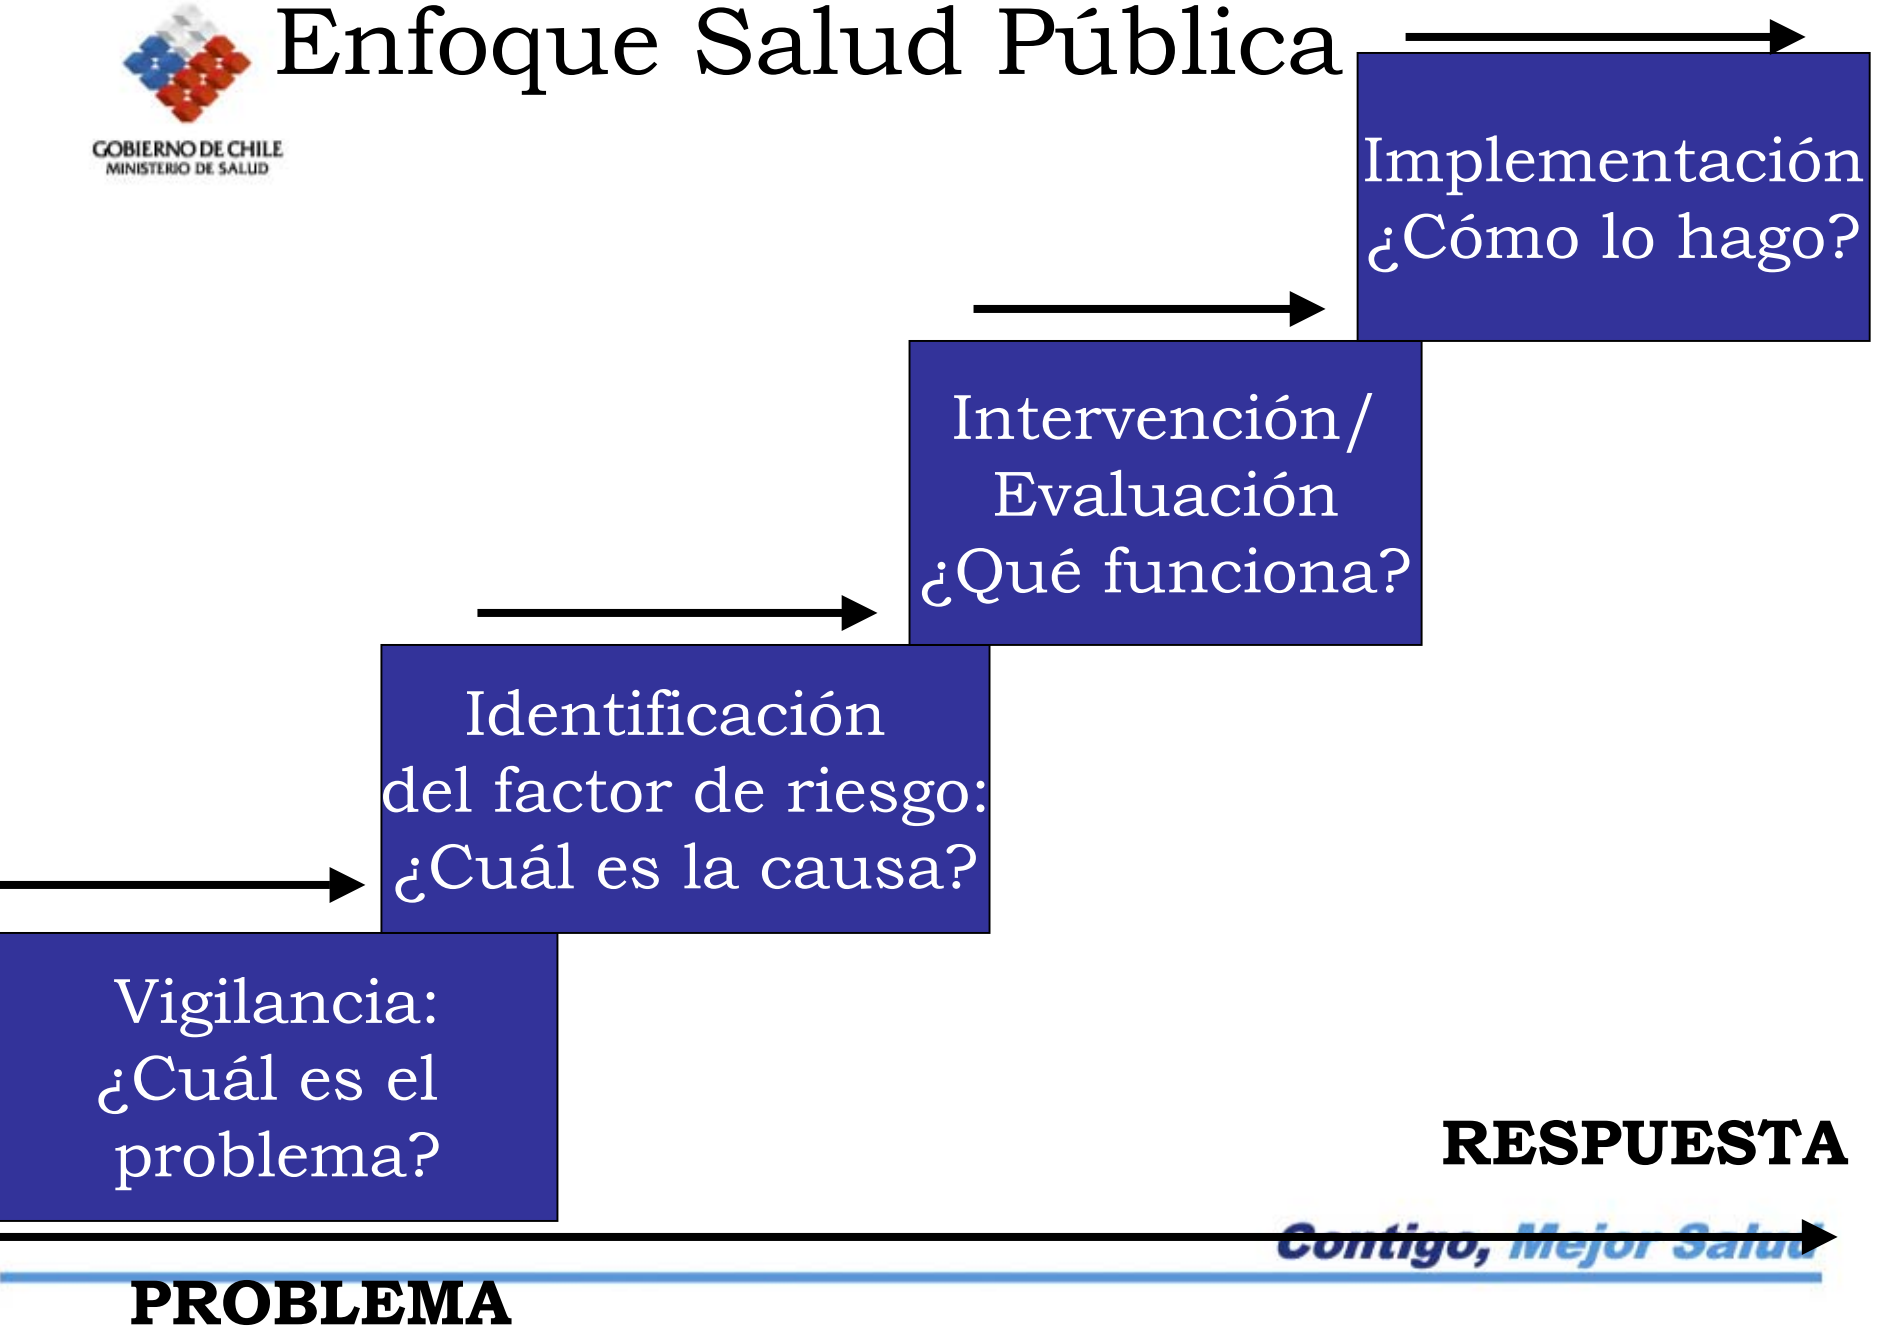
GOBIERNO DE CHILE
MINISTERIO DE SALUD

Enfoque Salud Pública

Implementación
¿Cómo lo hago?

Intervención/
Evaluación
¿Qué funciona?

Identificación
del factor de riesgo:
¿Cuál es la causa?

Vigilancia:
¿Cuál es el
problema?

RESPUESTA

Contigo, Mejor Salud

PROBLEMA